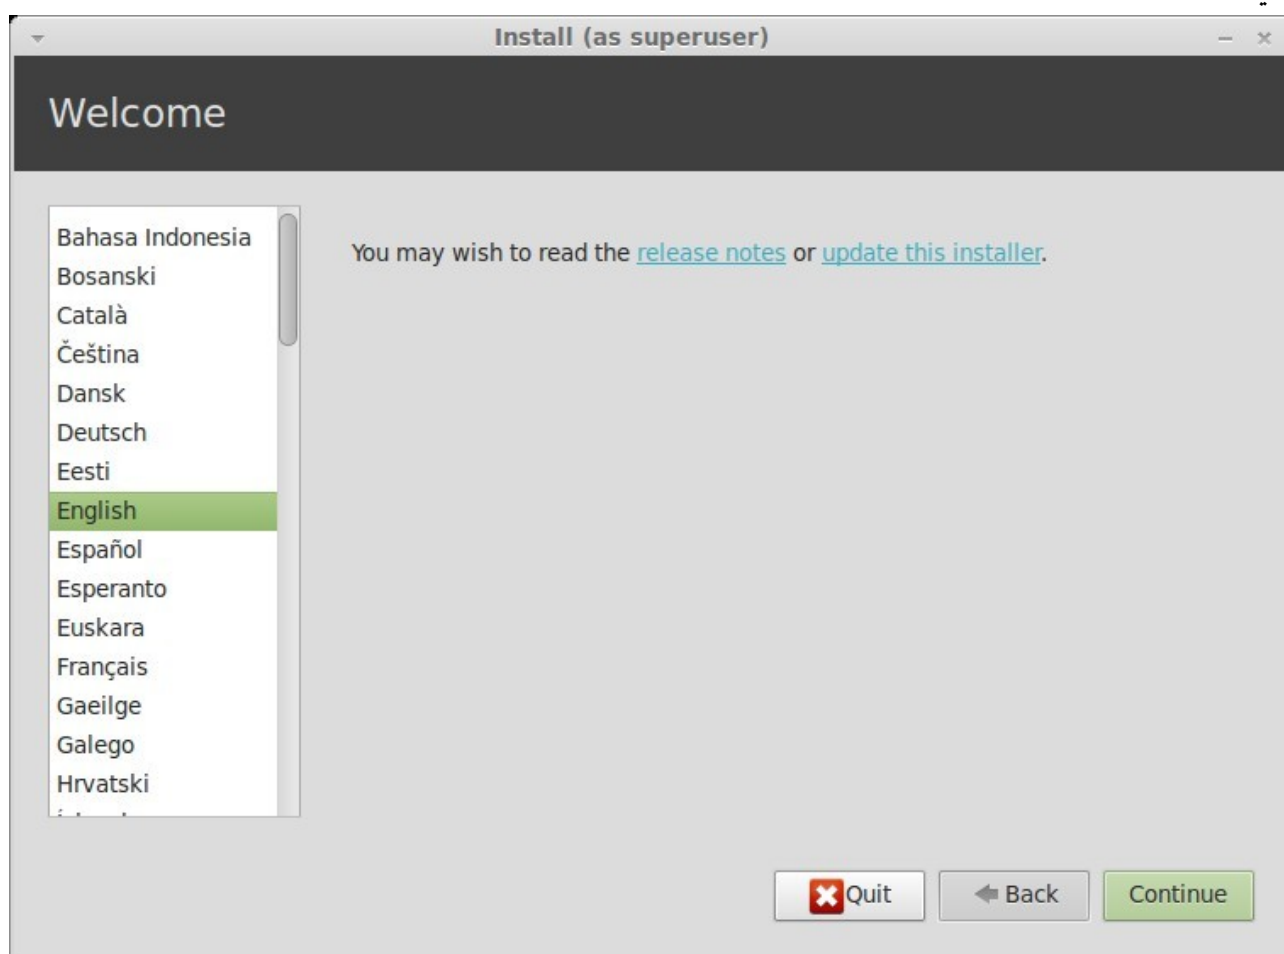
Install (as superuser)

Welcome

Bahasa Indonesia
Bosanski
Català
Čeština
Dansk
Deutsch
Eesti
English
Español
Esperanto
Euskara
Français
Gaeilge
Galego
Hrvatski
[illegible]

You may wish to read the release notes or update this installer.

Quit
Back
Continue